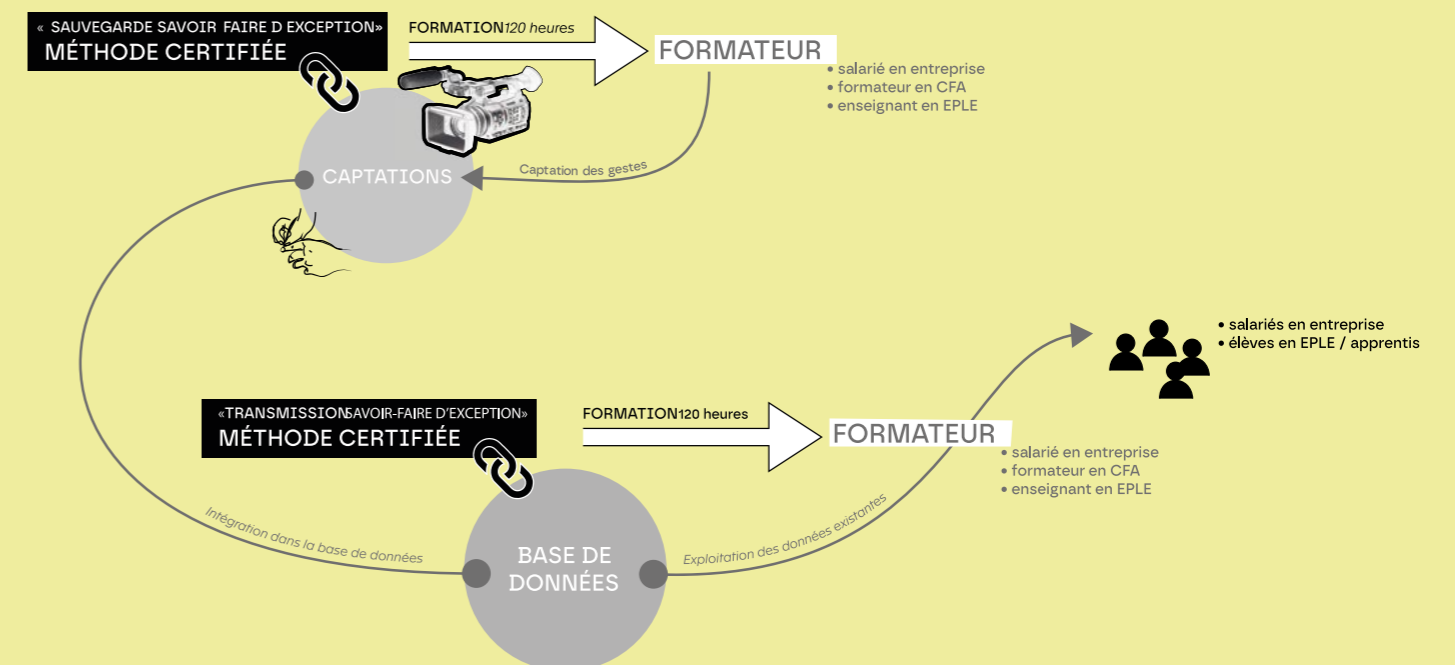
« SAUVEGARDE SAVOIR FAIRE D EXCEPTION»
MÉTHODE CERTIFIÉE

FORMATION 120 heures

FORMATEUR
• salarié en entreprise
• formateur en CFA
• enseignant en EPLE

Captation des gestes

CAPTATIONS

• salariés en entreprise
• élèves en EPLE / apprentis

«TRANSMISSION SAVOIR-FAIRE D'EXCEPTION»
MÉTHODE CERTIFIÉE

FORMATION 120 heures

FORMATEUR
• salarié en entreprise
• formateur en CFA
• enseignant en EPLE

Intégration dans la base de données

BASE DE DONNÉES

Exploitation des données existantes